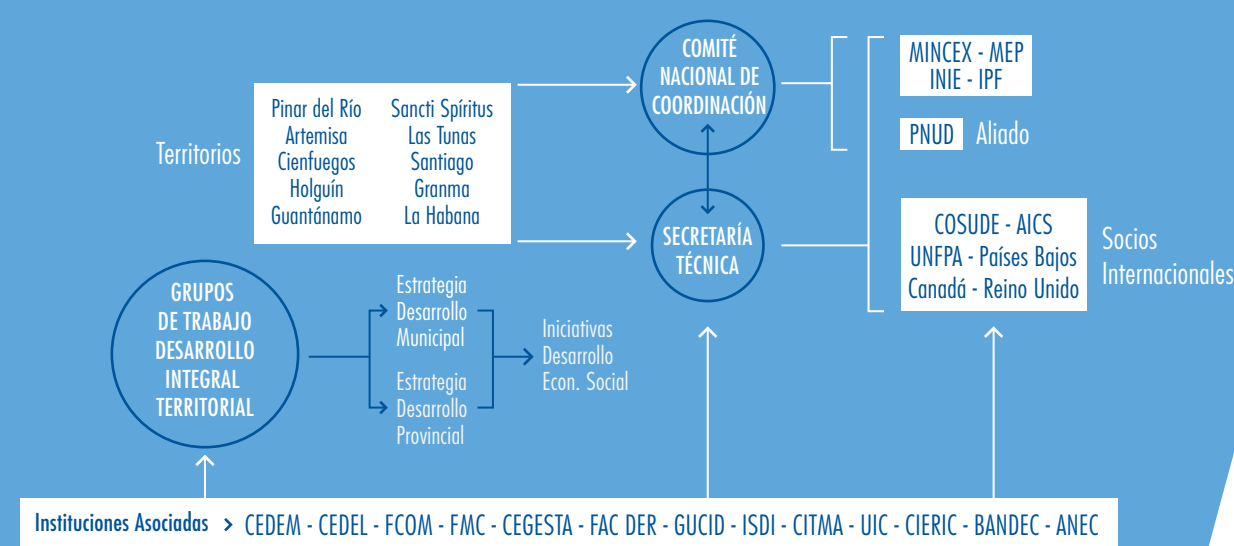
COMITÉ NACIONAL DE COORDINACIÓN

MINCEX - MEP
INIE - IPF

PNUD Aliado

Territorios

| Pinar del Río | Sancti Spíritus |
|---|---|
| Artemisa | Las Tunas |
| Cienfuegos | Santiago |
| Holguín | Granma |
| Guantánamo | La Habana |

SECRETARÍA TÉCNICA

COSUDE - AICS
UNFPA - Países Bajos
Canadá - Reino Unido

Socios Internacionales

GRUPOS DE TRABAJO DESARROLLO INTEGRAL TERRITORIAL

Estrategia Desarrollo Municipal

Estrategia Desarrollo Provincial

Iniciativas Desarrollo Econ. Social

Instituciones Asociadas > CEDEM - CEDEL - FCOM - FMC - CEGESTA - FAC DER - GUCID - ISDI - CITMA - UIC - CIERIC - BANDEC - ANEC